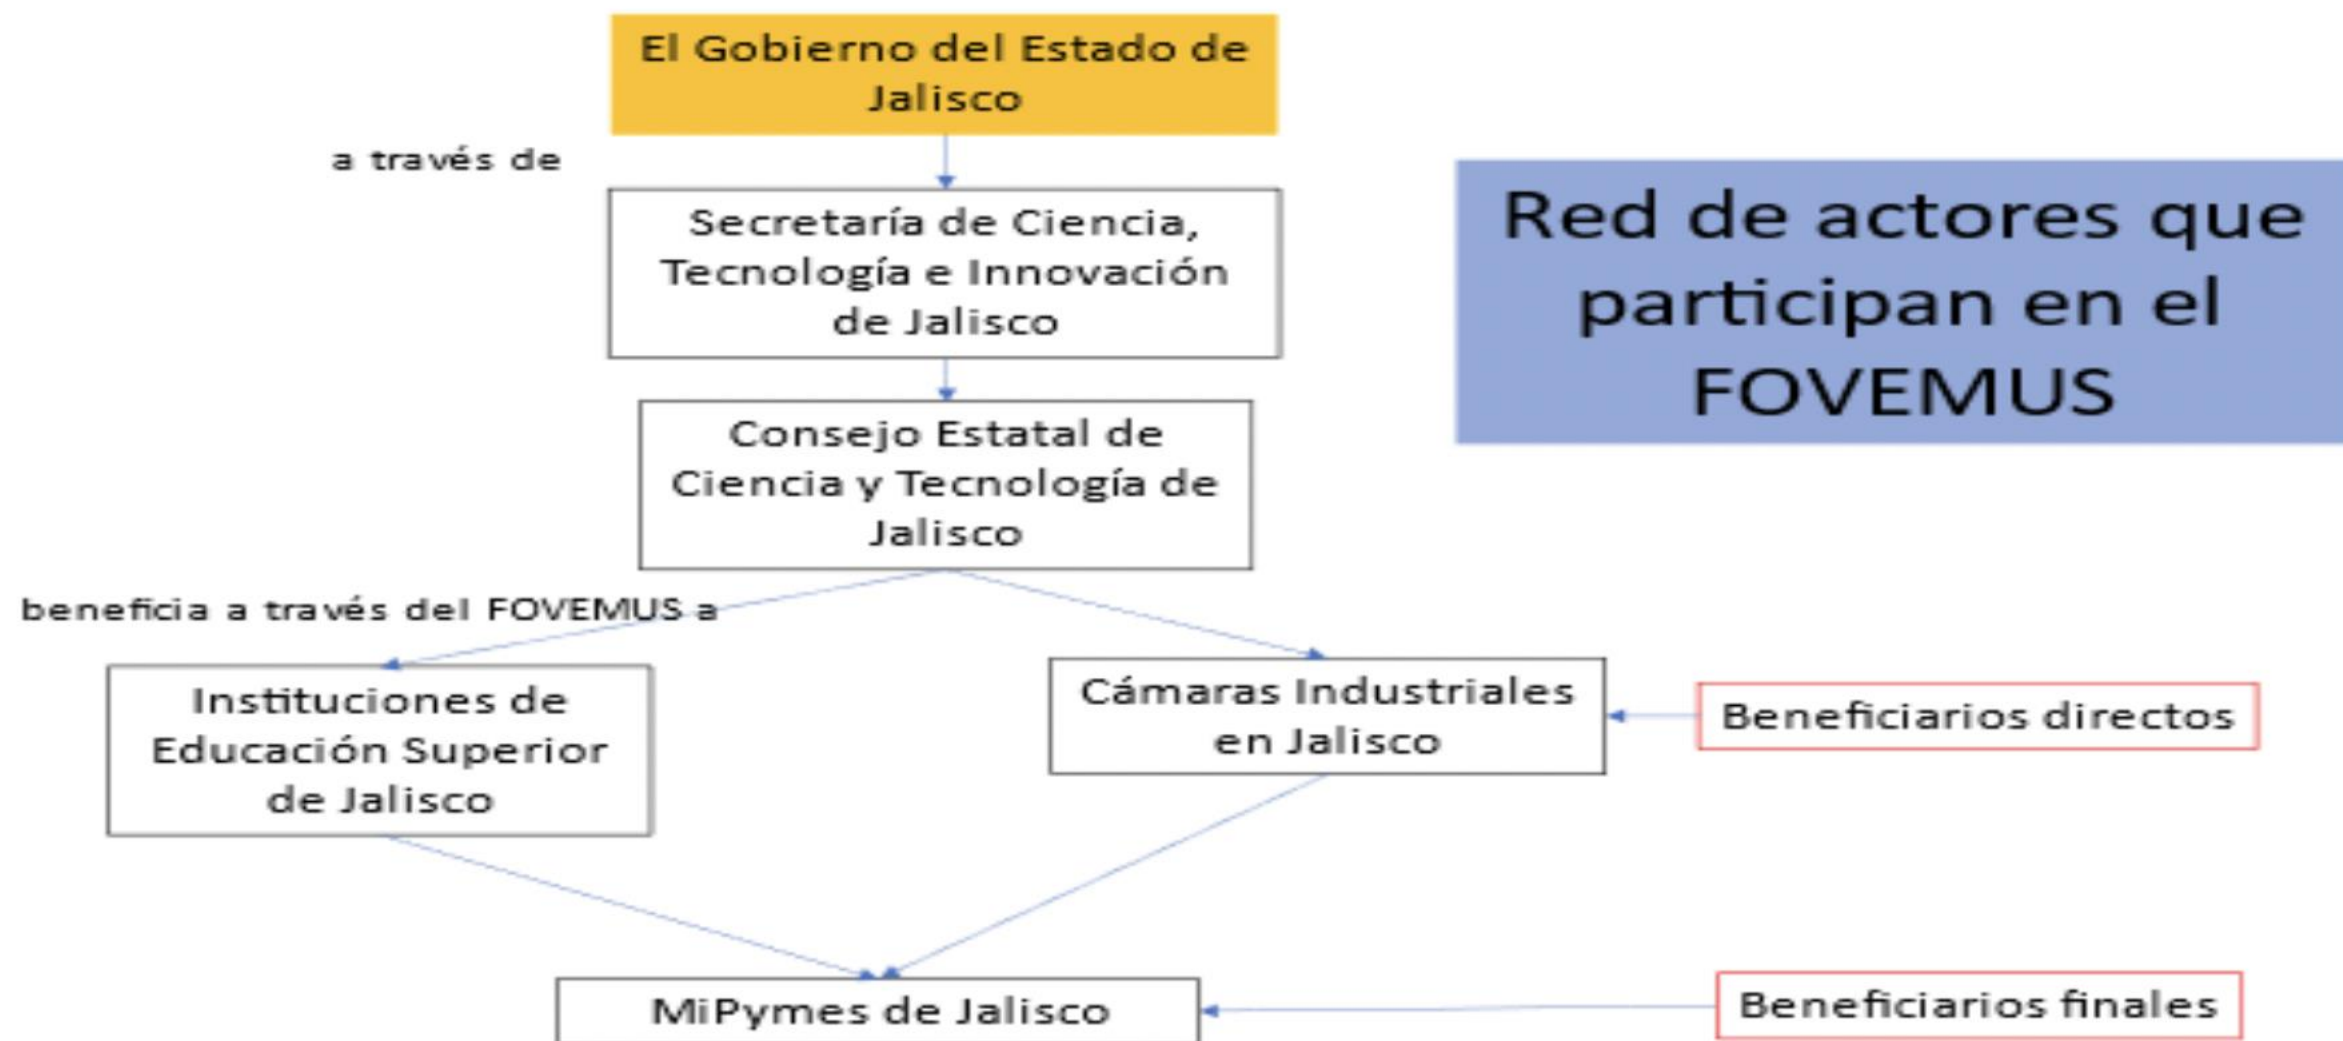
El Gobierno del Estado de Jalisco

a través de

Secretaría de Ciencia, Tecnología e Innovación de Jalisco

Red de actores que participan en el FOVEMUS

Consejo Estatal de Ciencia y Tecnología de Jalisco

beneficia a través del FOVEMUS a

Instituciones de Educación Superior de Jalisco

Cámaras Industriales en Jalisco

Beneficiarios directos

MiPymes de Jalisco

Beneficiarios finales